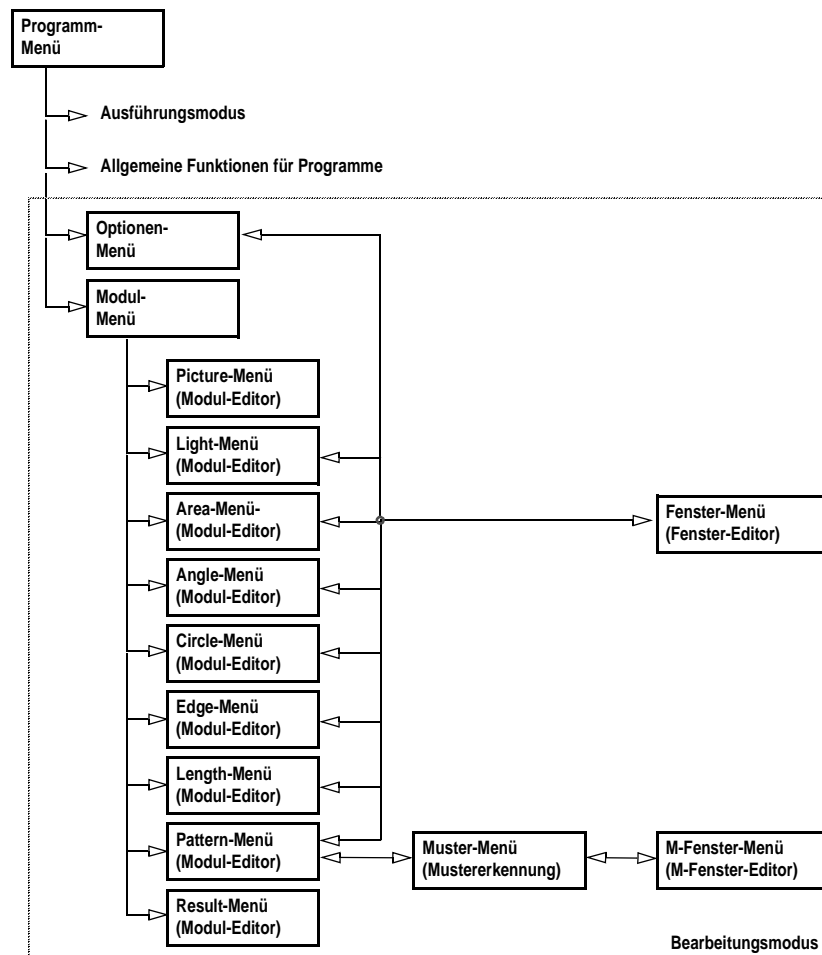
Programm-Menü

Ausführungsmodus

Allgemeine Funktionen für Programme

Optionen-Menü

Modul-Menü

Picture-Menü (Modul-Editor)

Light-Menü (Modul-Editor)

Area-Menü- (Modul-Editor)

Fenster-Menü (Fenster-Editor)

Angle-Menü (Modul-Editor)

Circle-Menü (Modul-Editor)

Edge-Menü (Modul-Editor)

Length-Menü (Modul-Editor)

Pattern-Menü (Modul-Editor)

Muster-Menü (Mustererkennung)

M-Fenster-Menü (M-Fenster-Editor)

Result-Menü (Modul-Editor)

Bearbeitungsmodus